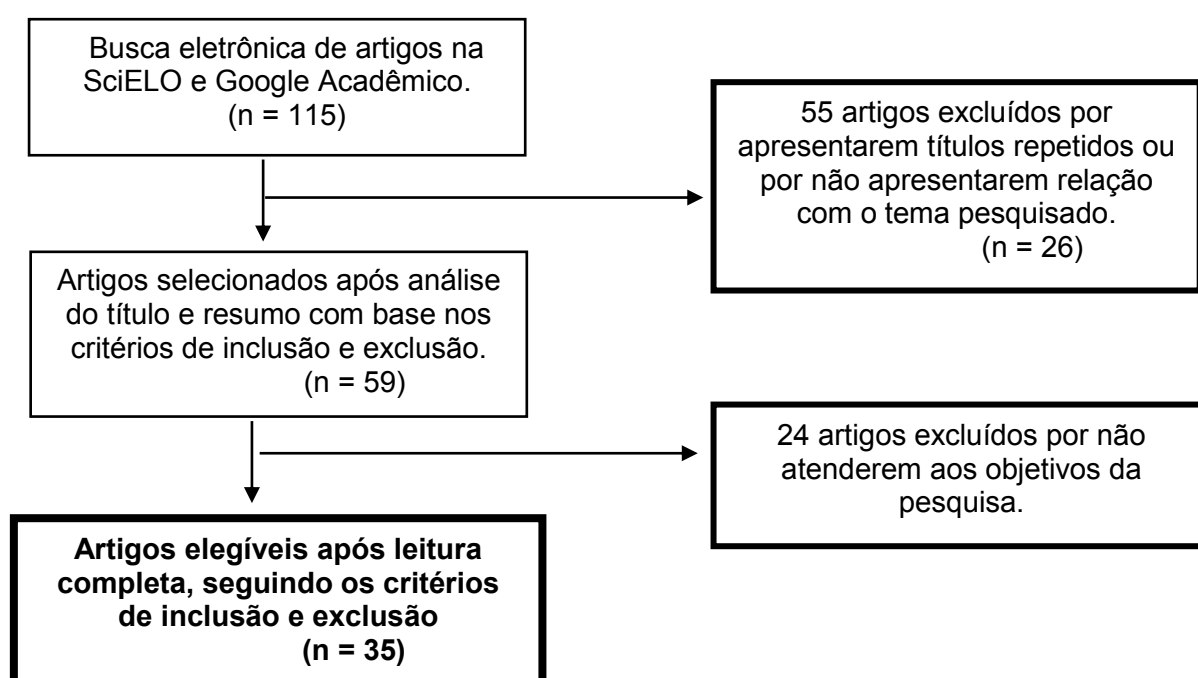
Busca eletrônica de artigos na SciELO e Google Acadêmico.
(n = 115)

55 artigos excluídos por apresentarem títulos repetidos ou por não apresentarem relação com o tema pesquisado.
(n = 26)

Artigos selecionados após análise do título e resumo com base nos critérios de inclusão e exclusão.
(n = 59)

24 artigos excluídos por não atenderem aos objetivos da pesquisa.

**Artigos elegíveis após leitura completa, seguindo os critérios de inclusão e exclusão**
**(n = 35)**